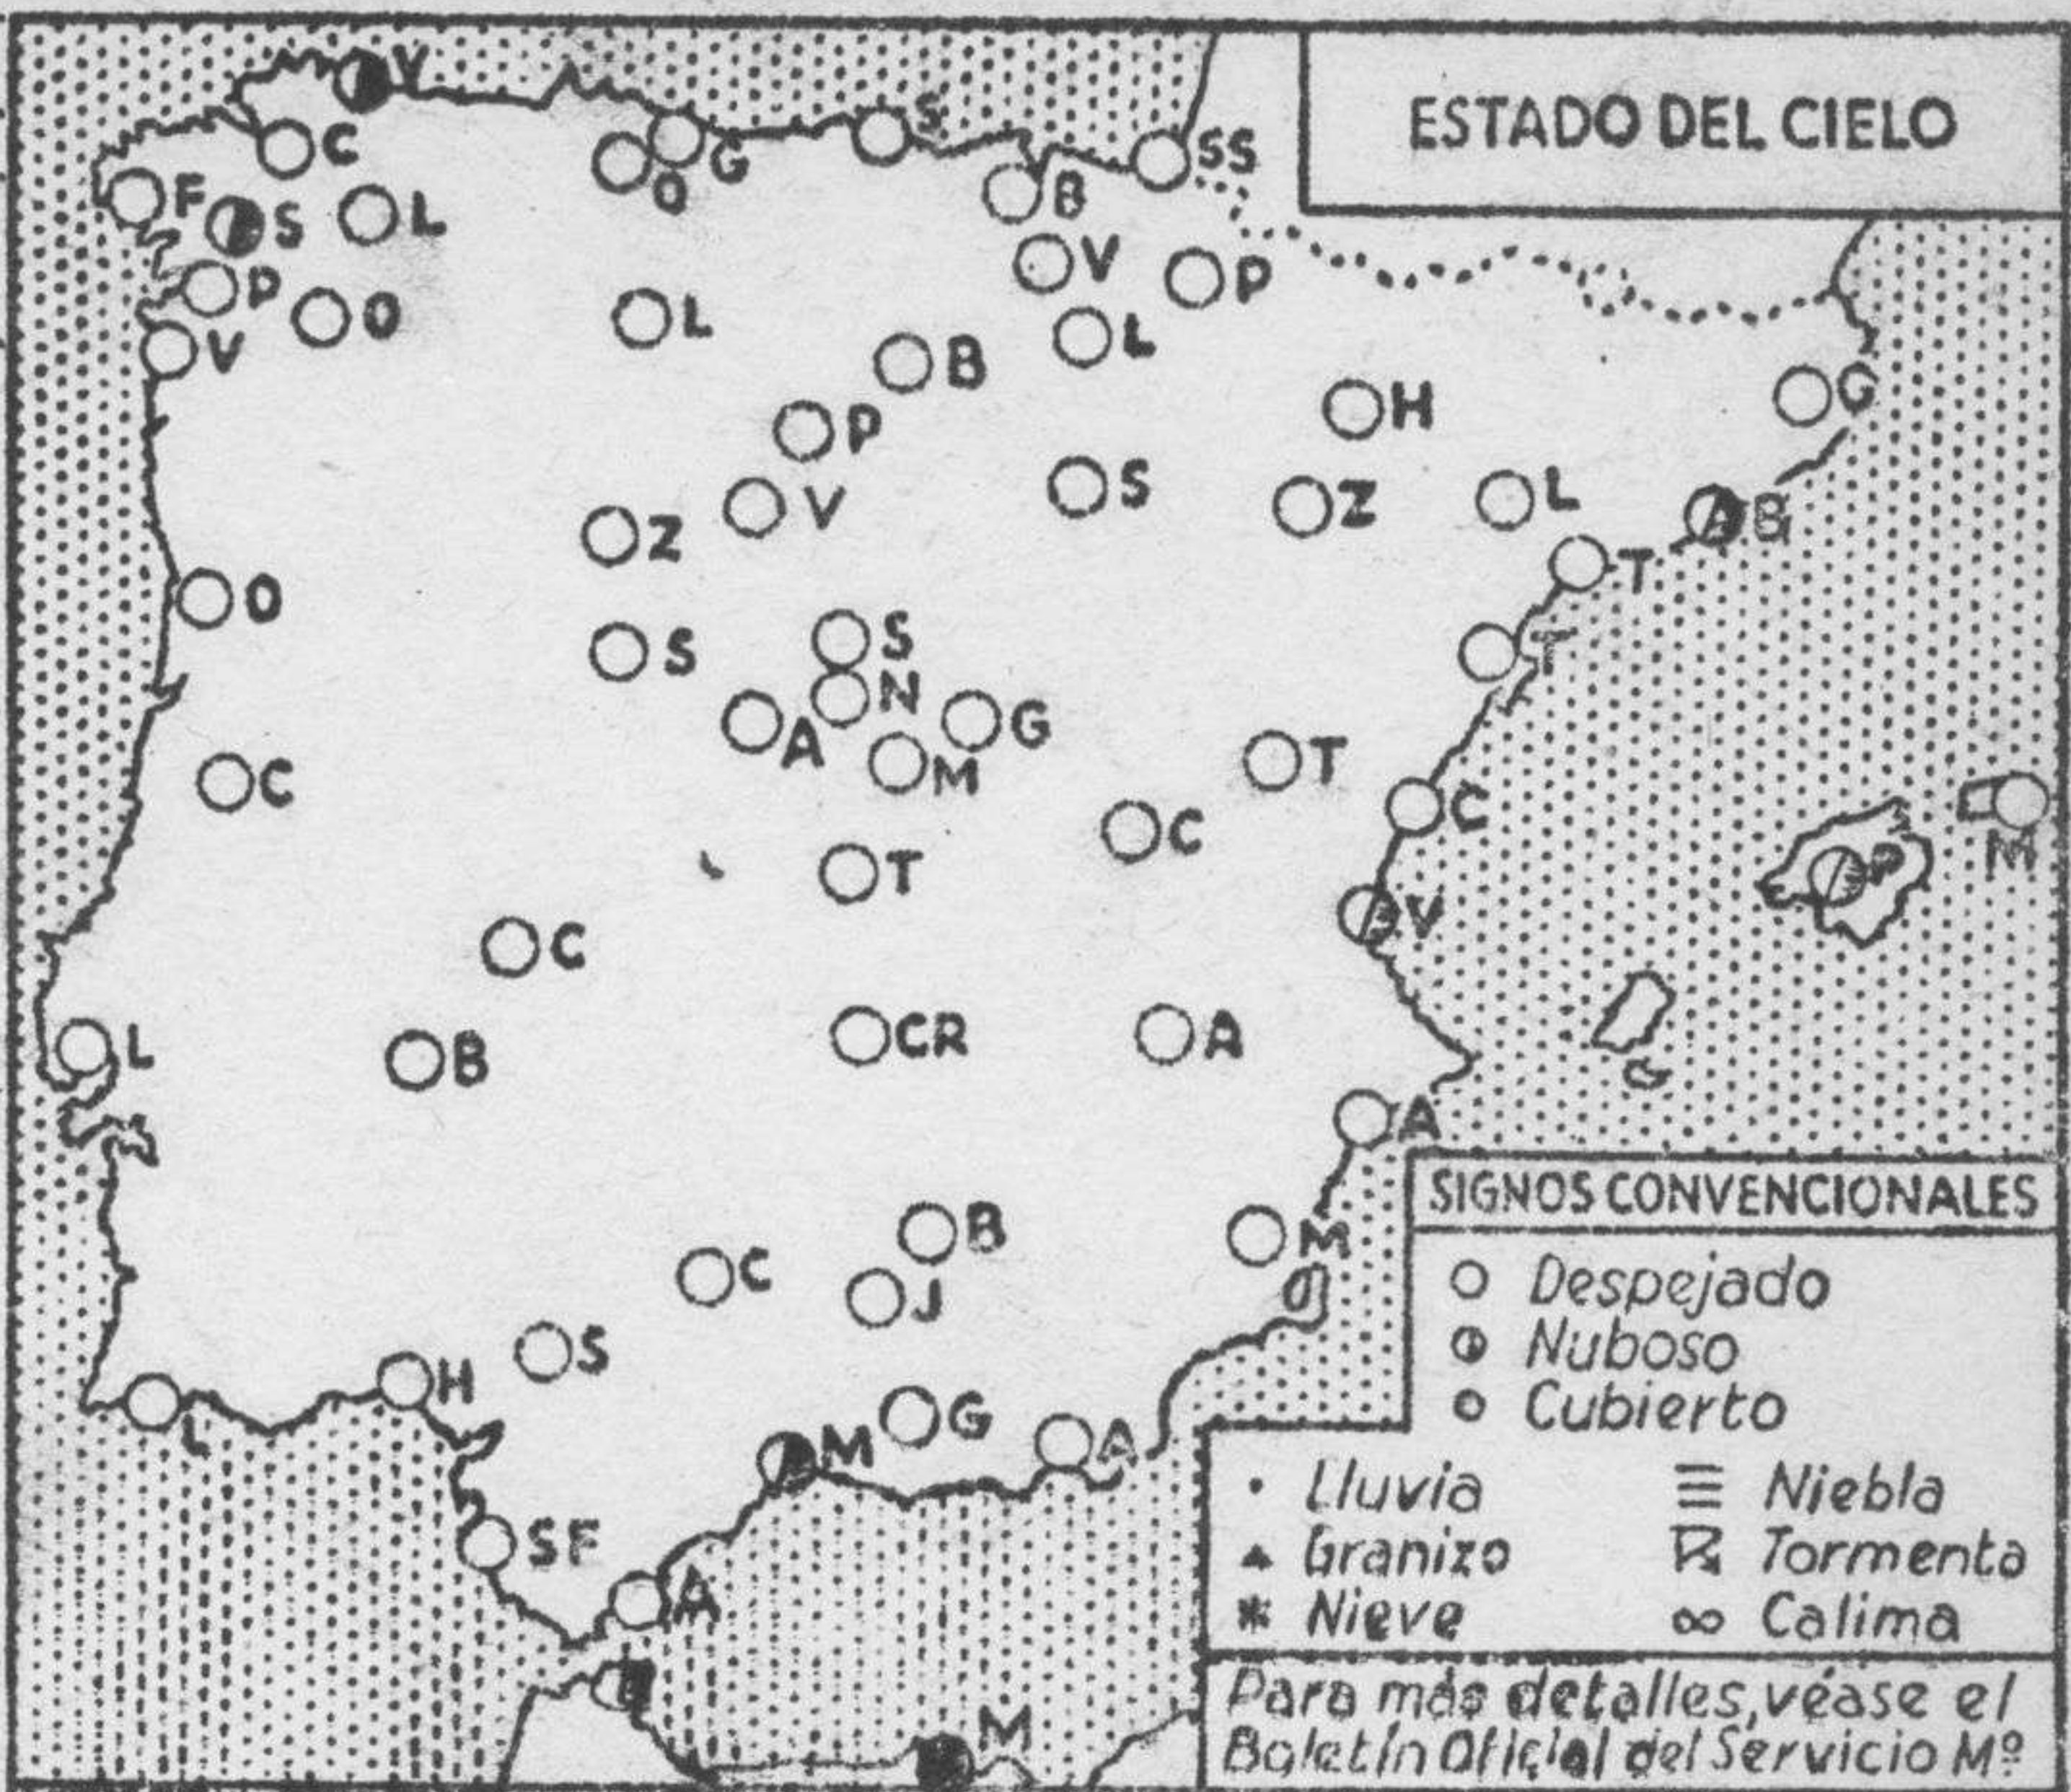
ESTADO DEL CIELO

V
C
F
S
L
P
O
V
O
G
S
SS
B
V
P
L
O
L
B
P
V
Z
S
H
S
Z
L
G
B
T
T
O
S
S
N
A
G
M
T
C
C
T
C
V
C
L
B
CR
A
P
M
A
B
C
J
M
S
H
L
G
A
M
SF
A
C
M

SIGNOS CONVENCIONALES
Despejado
Nuboso
Cubierto
Lluvia
Granizo
Nieve
Niebla
Tormenta
Calima

Para más detalles, véase el Boletín Oficial del Servicio Mº